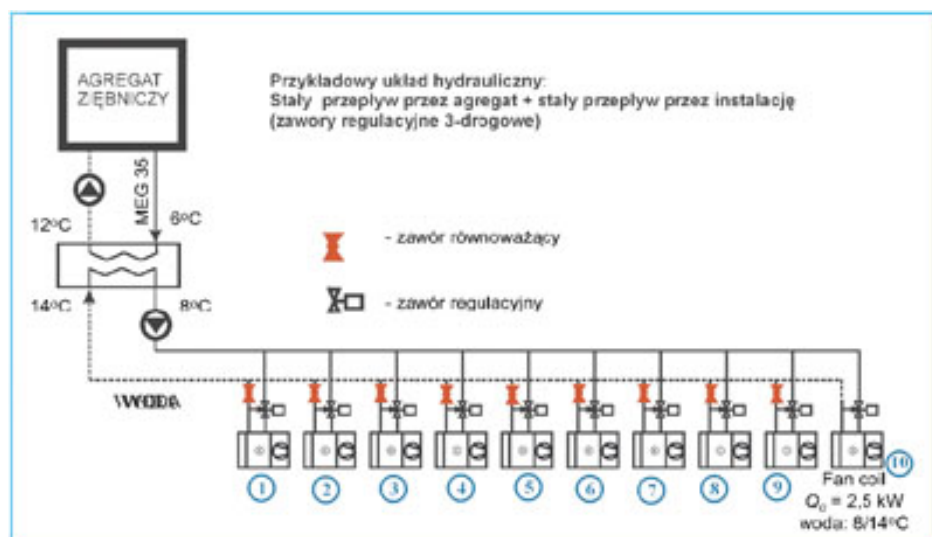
AGREGAT ZIĘBNICZY

Przykładowy układ hydrauliczny:
Stały przepływ przez agregat + stały przepływ przez instalację
(zawory regulacyjne 3-drogowe)

MEG 35

12°C

6°C

14°C

8°C

- zawór równoważący

- zawór regulacyjny

WODA

1 2 3 4 5 6 7 8 9 10

Fan coil
$Q_c$ = 2,5 kW
woda: 8/14°C